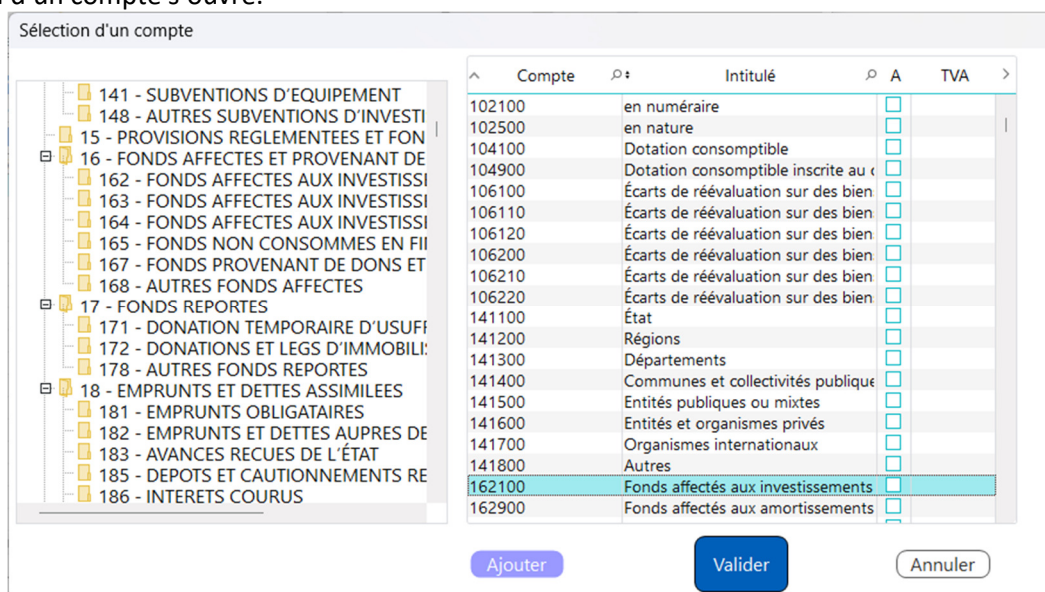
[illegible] d'un compte s'ouvre.

Sélection d'un compte

141 - SUBVENTIONS D'EQUIPEMENT
148 - AUTRES SUBVENTIONS D'INVESTI
15 - PROVISIONS REGLEMENTEES ET FON
16 - FONDS AFFECTES ET PROVENANT DE
162 - FONDS AFFECTES AUX INVESTISSI
163 - FONDS AFFECTES AUX INVESTISSI
164 - FONDS AFFECTES AUX INVESTISSI
165 - FONDS NON CONSOMMES EN FI
167 - FONDS PROVENANT DE DONS ET
168 - AUTRES FONDS AFFECTES
17 - FONDS REPORTES
171 - DONATION TEMPORAIRE D'USUFF
172 - DONATIONS ET LEGS D'IMMOBILI
178 - AUTRES FONDS REPORTES
18 - EMPRUNTS ET DETTES ASSIMILEES
181 - EMPRUNTS OBLIGATAIRES
182 - EMPRUNTS ET DETTES AUPRES DE
183 - AVANCES RECUES DE L'ÉTAT
185 - DEPOTS ET CAUTIONNEMENTS RE
186 - INTERETS COURUS

| Compte | Intitulé | A | TVA |
|---|---|---|---|
| 102100 | en numéraire | | |
| 102500 | en nature | | |
| 104100 | Dotation consomptible | | |
| 104900 | Dotation consomptible inscrite au c | | |
| 106100 | Écarts de réévaluation sur des bien | | |
| 106110 | Écarts de réévaluation sur des bien | | |
| 106120 | Écarts de réévaluation sur des bien | | |
| 106200 | Écarts de réévaluation sur des bien | | |
| 106210 | Écarts de réévaluation sur des bien | | |
| 106220 | Écarts de réévaluation sur des bien | | |
| 141100 | État | | |
| 141200 | Régions | | |
| 141300 | Départements | | |
| 141400 | Communes et collectivités publique | | |
| 141500 | Entités publiques ou mixtes | | |
| 141600 | Entités et organismes privés | | |
| 141700 | Organismes internationaux | | |
| 141800 | Autres | | |
| 162100 | Fonds affectés aux investissements | | |
| 162900 | Fonds affectés aux amortissements | | |

Ajouter
Valider
Annuler